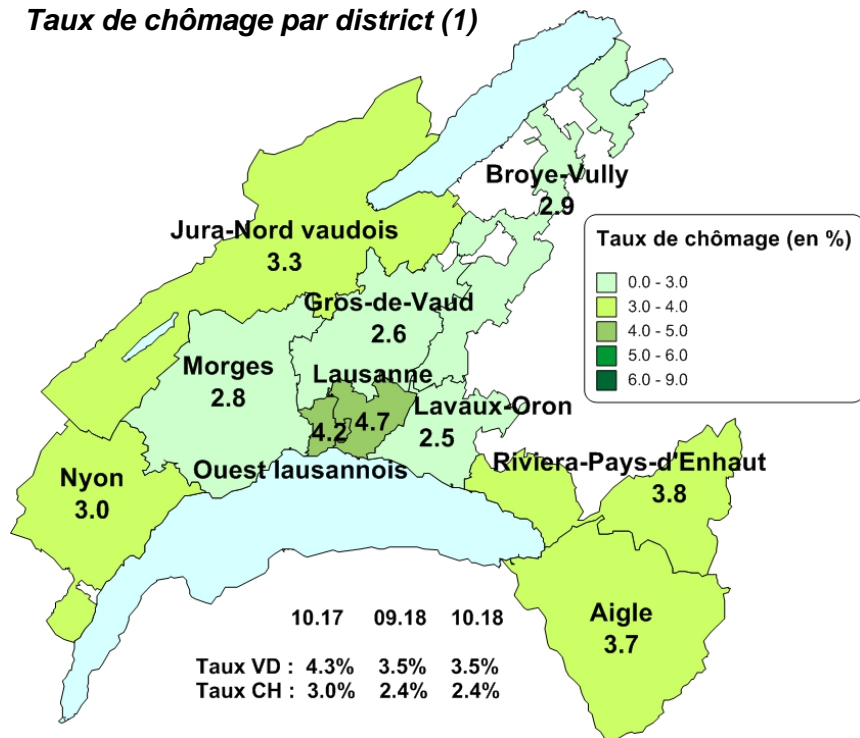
Taux de chômage par district (1)

Broye-Vully
2.9

Jura-Nord vaudois
3.3

Gros-de-Vaud
2.6

Morges
2.8

Lausanne
4.7

4.2

Lavaux-Oron
2.5

Ouest lausannois

Nyon
3.0

Riviera-Pays-d'Enhaut
3.8

Aigle
3.7

Taux de chômage (en %)
0.0 - 3.0
3.0 - 4.0
4.0 - 5.0
5.0 - 6.0
6.0 - 9.0

| | 10.17 | 09.18 | 10.18 |
|---|---|---|---|
| Taux VD : | 4.3% | 3.5% | 3.5% |
| Taux CH : | 3.0% | 2.4% | 2.4% |